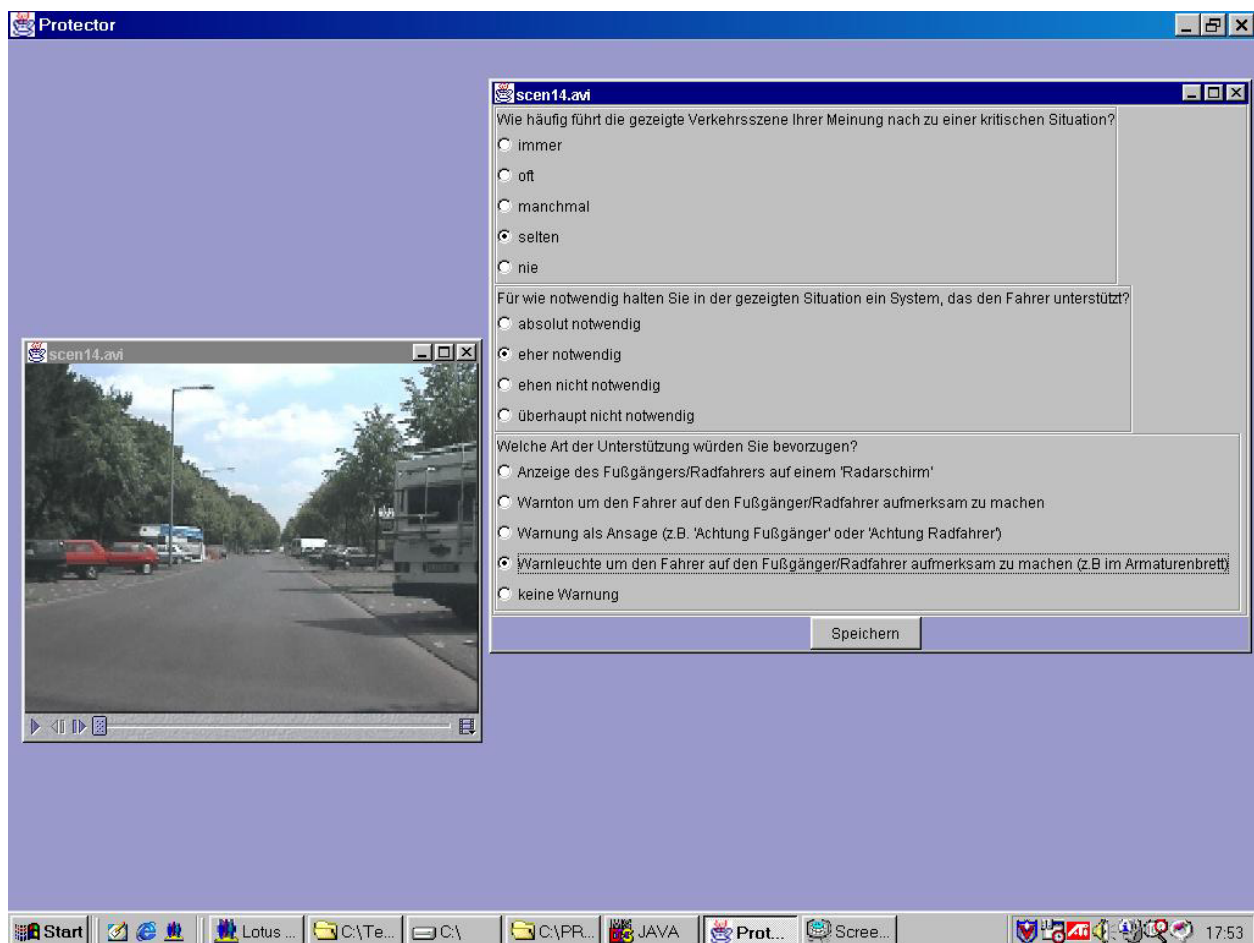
Protector

scen14.avi

Wie häufig führt die gezeigte Verkehrsszene Ihrer Meinung nach zu einer kritischen Situation?

immer

oft

manchmal

selten

nie

Für wie notwendig halten Sie in der gezeigten Situation ein System, das den Fahrer unterstützt?

absolut notwendig

eher notwendig

ehen nicht notwendig

überhaupt nicht notwendig

Welche Art der Unterstützung würden Sie bevorzugen?

Anzeige des Fußgängers/Radfahrers auf einem 'Radarschirm'

Warnton um den Fahrer auf den Fußgänger/Radfahrer aufmerksam zu machen

Warnung als Ansage (z.B. 'Achtung Fußgänger' oder 'Achtung Radfahrer')

Warnleuchte um den Fahrer auf den Fußgänger/Radfahrer aufmerksam zu machen (z.B im Armaturenbrett)

keine Warnung

Speichern

scen14.avi

Start | Lotus ... | C:\Te... | C:\ | C:\PR... | JAVA | Prot... | Scree... | 17:53